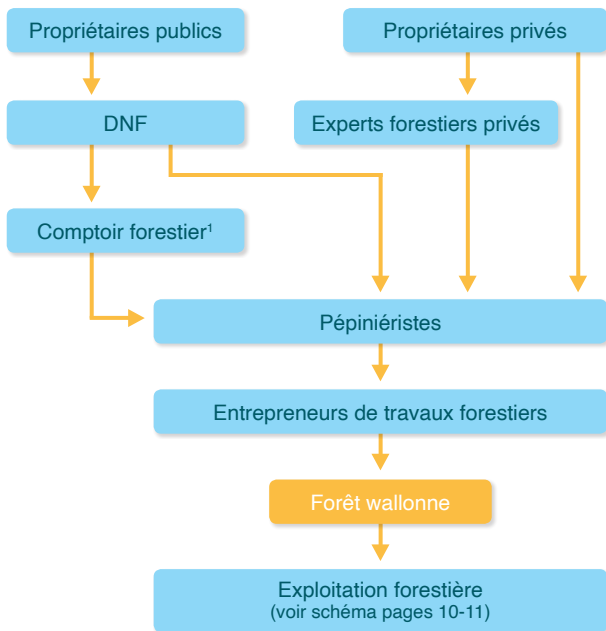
Propriétaires publics

Propriétaires privés

DNF

Experts forestiers privés

Comptoir forestier$^1$

Pépiniéristes

Entrepreneurs de travaux forestiers

Forêt wallonne

Exploitation forestière
(voir schéma pages 10-11)